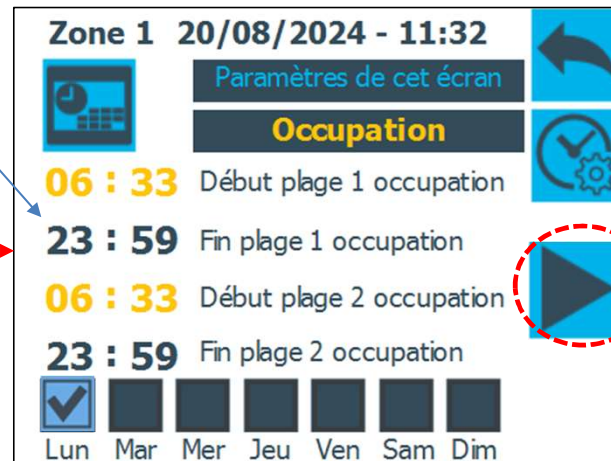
Zone 1 20/08/2024 - 11:32

Paramètres de cet écran

Occupation

06 : 33 Début plage 1 occupation

23 : 59 Fin plage 1 occupation

06 : 33 Début plage 2 occupation

23 : 59 Fin plage 2 occupation

Lun Mar Mer Jeu Ven Sam Dim